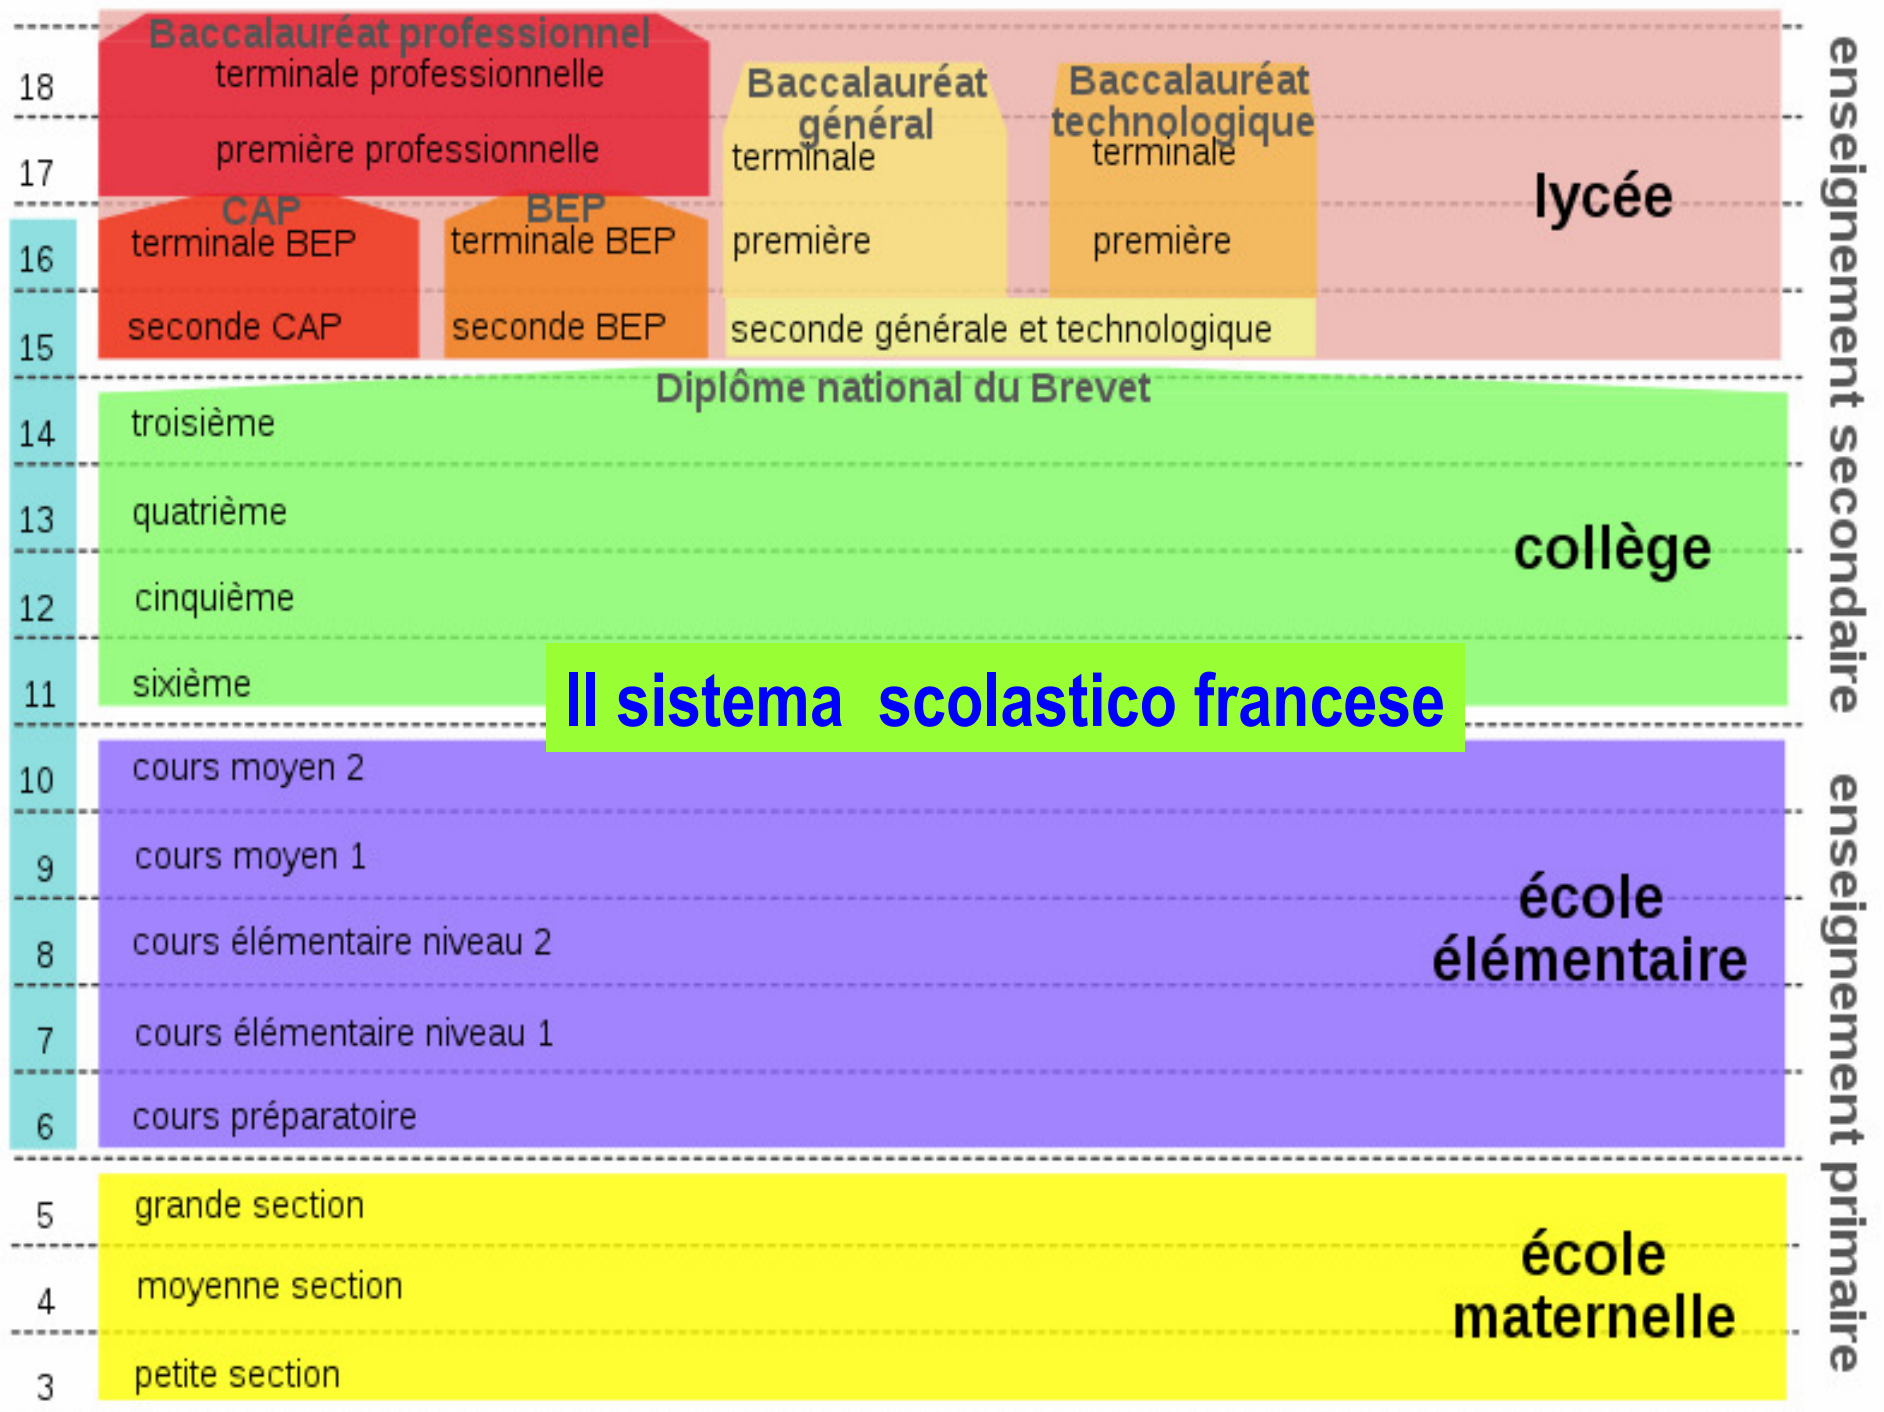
Baccalauréat professionnel
terminale professionnelle
première professionnelle

Baccalauréat général
terminale
première

Baccalauréat technologique
terminale
première

lycée

CAP
terminale BEP
seconde CAP

BEP
terminale BEP
seconde BEP

seconde générale et technologique

enseignement secondaire

18
17
16
15

Diplôme national du Brevet

14 troisième
13 quatrième
12 cinquième
11 sixième

collège

Il sistema scolastico francese

10 cours moyen 2
9 cours moyen 1
8 cours élémentaire niveau 2
7 cours élémentaire niveau 1
6 cours préparatoire

école élémentaire

enseignement primaire

5 grande section
4 moyenne section
3 petite section

école maternelle